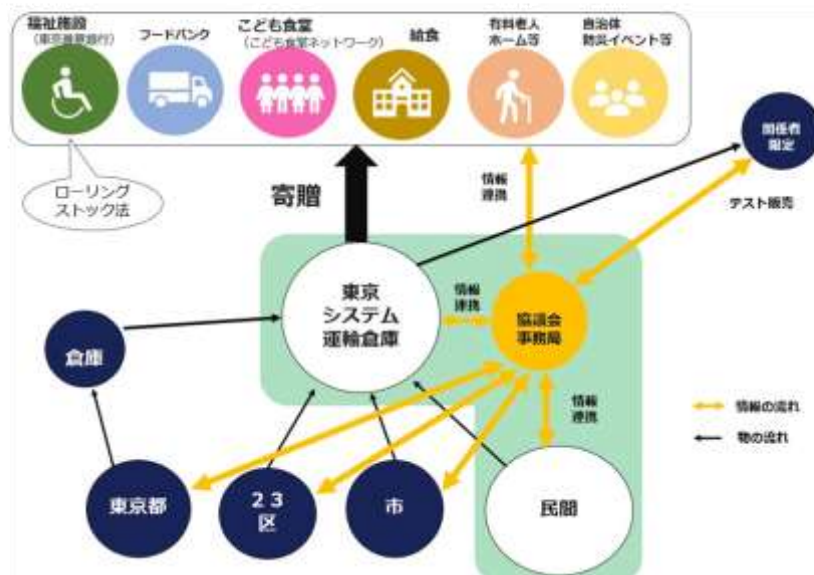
福祉施設
([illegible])

フードバンク

こども食堂
(こども食堂ネットワーク)

給食

有料老人
ホーム等

自治体
防災イベント等

ローリング
ストック法

寄贈

情報
連携

関係者
限定

テスト販売

東京
システム
運輸倉庫

情報
連携

協議会
事務局

倉庫

情報
連携

情報の流れ

物の流れ

東京都

23
区

市

民間